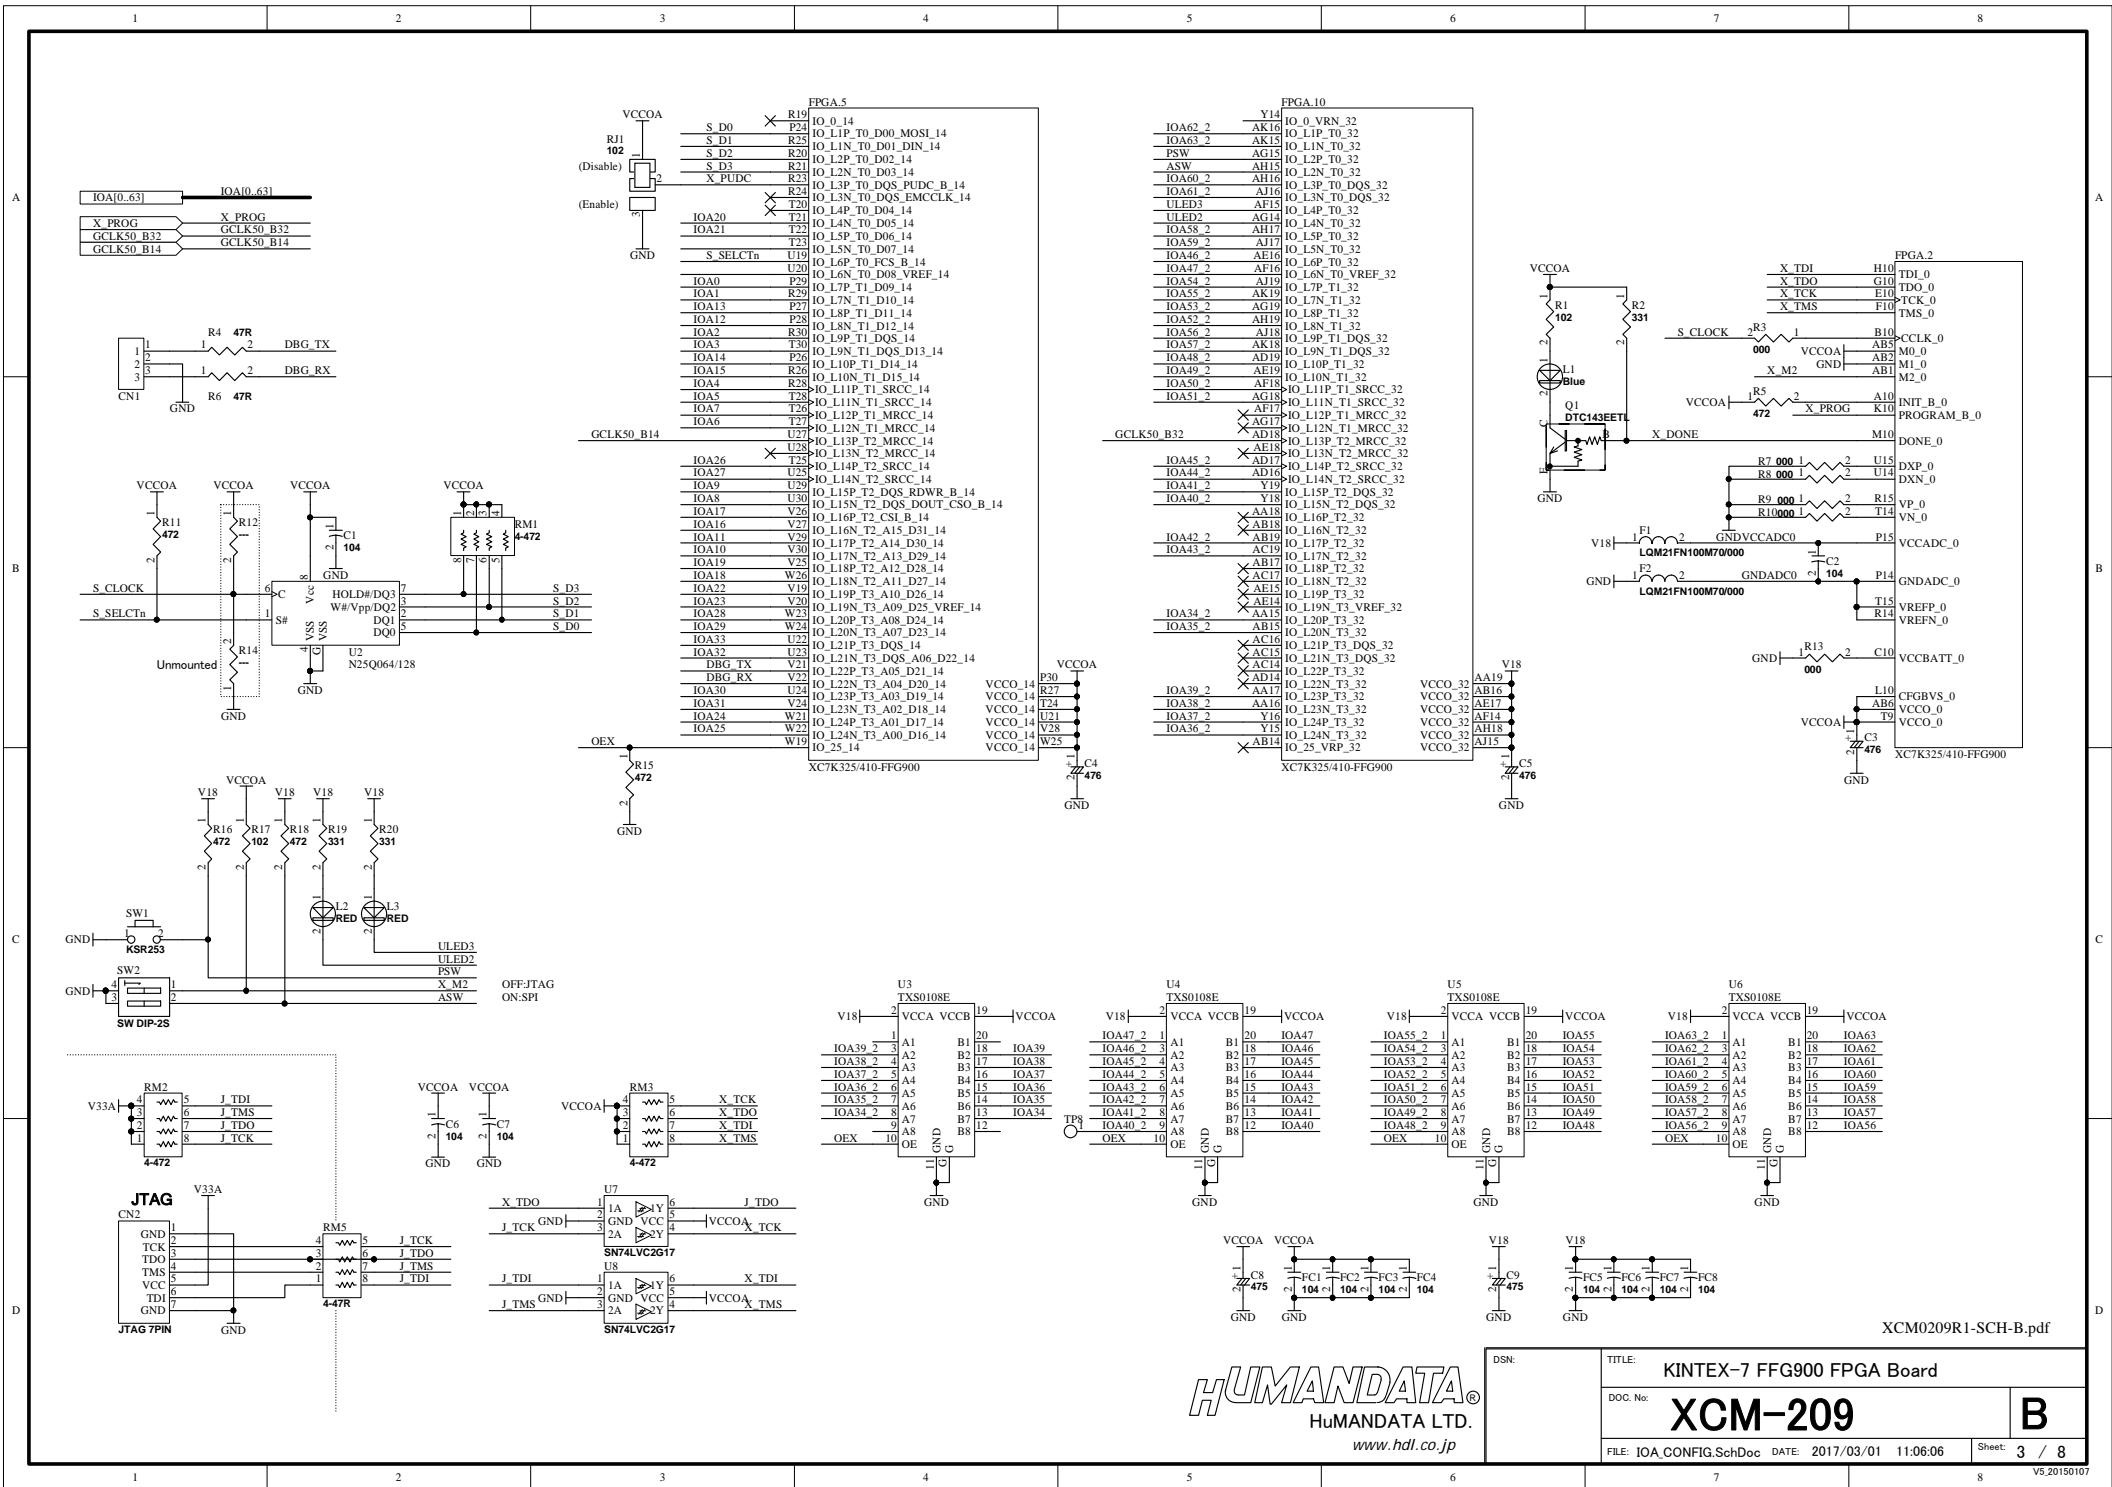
1 2 3 4 5 6 7 8

A

IOA[0..63] IOA[0..63]
X_PROG X_PROG
GCLK50_B32 GCLK50_B32
GCLK50_B14 GCLK50_B14

VCCOA
RJ1 102
(Disable)
(Enable)
GND

FPGA.5
R19 IO_0_14
S_D0 P24 IO_L1P_T0_D00_MOSI_14
S_D1 R25 IO_L1N_T0_D01_DIN_14
S_D2 R20 IO_L2P_T0_D02_14
S_D3 R21 IO_L2N_T0_D03_14
X_PUDC R23 IO_L3P_T0_DQS_PUDC_B_14
R24 IO_L3N_T0_DQS_EMCCLK_14
T20 IO_L4P_T0_D04_14
IOA20 T21 IO_L4N_T0_D05_14
IOA21 T22 IO_L5P_T0_D06_14
T23 IO_L5N_T0_D07_14
S_SELCTn U19 IO_L6P_T0_FCS_B_14
U20 IO_L6N_T0_D08_VREF_14
IOA0 P29 IO_L7P_T1_D09_14
IOA1 R29 IO_L7N_T1_D10_14
IOA13 P27 IO_L8P_T1_D11_14
IOA12 P28 IO_L8N_T1_D12_14
IOA2 R30 IO_L9P_T1_DQS_14
IOA3 T30 IO_L9N_T1_DQS_D13_14
IOA14 P26 IO_L10P_T1_D14_14
IOA15 R26 IO_L10N_T1_D15_14
IOA4 R28 IO_L11P_T1_SRCC_14
IOA5 T28 IO_L11N_T1_SRCC_14
IOA7 T26 IO_L12P_T1_MRCC_14
IOA6 T27 IO_L12N_T1_MRCC_14
GCLK50_B14 U27 IO_L13P_T2_MRCC_14
U28 IO_L13N_T2_MRCC_14
IOA26 T25 IO_L14P_T2_SRCC_14
IOA27 U25 IO_L14N_T2_SRCC_14
IOA9 U29 IO_L15P_T2_DQS_RDWR_B_14
IOA8 U30 IO_L15N_T2_DQS_DOUT_CSO_B_14
IOA17 V26 IO_L16P_T2_CSI_B_14
IOA16 V27 IO_L16N_T2_A15_D31_14
IOA11 V29 IO_L17P_T2_A14_D30_14
IOA10 V30 IO_L17N_T2_A13_D29_14
IOA19 V25 IO_L18P_T2_A12_D28_14
IOA18 W26 IO_L18N_T2_A11_D27_14
IOA22 V19 IO_L19P_T3_A10_D26_14
IOA23 V20 IO_L19N_T3_A09_D25_VREF_14
IOA28 W23 IO_L20P_T3_A08_D24_14
IOA29 W24 IO_L20N_T3_A07_D23_14
IOA33 U22 IO_L21P_T3_DQS_14
IOA32 U23 IO_L21N_T3_DQS_A06_D22_14
DBG_TX V21 IO_L22P_T3_A05_D21_14
DBG_RX V22 IO_L22N_T3_A04_D20_14
IOA30 U24 IO_L23P_T3_A03_D19_14
IOA31 V24 IO_L23N_T3_A02_D18_14
IOA24 W21 IO_L24P_T3_A01_D17_14
IOA25 W22 IO_L24N_T3_A00_D16_14
OEX W19 IO_25_14
VCCO_14 P30
VCCO_14 R27
VCCO_14 T24
VCCO_14 U21
VCCO_14 V28
VCCO_14 W25
XC7K325/410-FFG900
VCCOA
C4 476
GND
R15 472
GND

FPGA.10
Y14 IO_0_VRN_32
IOA62_2 AK16 IO_L1P_T0_32
IOA63_2 AK15 IO_L1N_T0_32
PSW AG15 IO_L2P_T0_32
ASW AH15 IO_L2N_T0_32
IOA60_2 AH16 IO_L3P_T0_DQS_32
IOA61_2 AJ16 IO_L3N_T0_DQS_32
ULED3 AF15 IO_L4P_T0_32
ULED2 AG14 IO_L4N_T0_32
IOA58_2 AH17 IO_L5P_T0_32
IOA59_2 AJ17 IO_L5N_T0_32
IOA46_2 AE16 IO_L6P_T0_32
IOA47_2 AF16 IO_L6N_T0_VREF_32
IOA54_2 AJ19 IO_L7P_T1_32
IOA55_2 AK19 IO_L7N_T1_32
IOA53_2 AG19 IO_L8P_T1_32
IOA52_2 AH19 IO_L8N_T1_32
IOA56_2 AJ18 IO_L9P_T1_DQS_32
IOA57_2 AK18 IO_L9N_T1_DQS_32
IOA48_2 AD19 IO_L10P_T1_32
IOA49_2 AE19 IO_L10N_T1_32
IOA50_2 AF18 IO_L11P_T1_SRCC_32
IOA51_2 AG18 IO_L11N_T1_SRCC_32
AF17 IO_L12P_T1_MRCC_32
AG17 IO_L12N_T1_MRCC_32
GCLK50_B32 AD18 IO_L13P_T2_MRCC_32
AE18 IO_L13N_T2_MRCC_32
IOA45_2 AD17 IO_L14P_T2_SRCC_32
IOA44_2 AD16 IO_L14N_T2_SRCC_32
IOA41_2 Y19 IO_L15P_T2_DQS_32
IOA40_2 Y18 IO_L15N_T2_DQS_32
AA18 IO_L16P_T2_32
AB18 IO_L16N_T2_32
IOA42_2 AB19 IO_L17P_T2_32
IOA43_2 AC19 IO_L17N_T2_32
AB17 IO_L18P_T2_32
AC17 IO_L18N_T2_32
AE15 IO_L19P_T3_32
AE14 IO_L19N_T3_VREF_32
IOA34_2 AA15 IO_L20P_T3_32
IOA35_2 AB15 IO_L20N_T3_32
AC16 IO_L21P_T3_DQS_32
AC15 IO_L21N_T3_DQS_32
AC14 IO_L22P_T3_32
AD14 IO_L22N_T3_32
IOA39_2 AA17 IO_L23P_T3_32
IOA38_2 AA16 IO_L23N_T3_32
IOA37_2 Y16 IO_L24P_T3_32
IOA36_2 Y15 IO_L24N_T3_32
AB14 IO_25_VRP_32
VCCO_32 AA19
VCCO_32 AB16
VCCO_32 AE17
VCCO_32 AF14
VCCO_32 AH18
VCCO_32 AJ15
XC7K325/410-FFG900
V18
C5 476
GND

VCCOA
R1 102
R2 331
L1 Blue
Q1 DTC143EETL
GND
X_DONE

FPGA.2
X_TDI H10 TDI_0
X_TDO G10 TDO_0
X_TCK E10 TCK_0
X_TMS F10 TMS_0
S_CLOCK R3 000 B10 CCLK_0
VCCOA AB5 M0_0
GND AB2 M1_0
X_M2 AB1 M2_0
VCCOA R5 472 A10 INIT_B_0
X_PROG K10 PROGRAM_B_0
M10 DONE_0
R7 000 U15 DXP_0
R8 000 U14 DXN_0
R9 000 R15 VP_0
R10 000 T14 VN_0
V18 F1 LQM21FN100M70/000 GNDVCCADC0 P15 VCCADC_0
C2 104
GND F2 LQM21FN100M70/000 GNDADC0 P14 GNDADC_0
T15 VREFP_0
R14 VREFN_0
GND R13 000 C10 VCCBATT_0
L10 CFGBVS_0
AB6 VCCO_0
VCCOA T9 VCCO_0
C3 476
GND
XC7K325/410-FFG900

CN1
R4 47R DBG_TX
R6 47R DBG_RX
GND

B

VCCOA R11 472
VCCOA R12
VCCOA C1 104 GND
VCCOA RM1 4-472
S_CLOCK 6 C Vcc 8
S_SELCTn 1 S#
HOLD#/DQ3 7 S_D3
W#/Vpp/DQ2 3 S_D2
DQ1 2 S_D1
DQ0 5 S_D0
VSS VSS G 4
U2 N25Q064/128
Unmounted R14
GND GND

C

V18 VCCOA V18 V18 V18
R16 472 R17 102 R18 472 R19 331 R20 331
L2 RED L3 RED
SW1 KSR253
GND
ULED3
ULED2
PSW
SW2 X_M2 OFF:JTAG
ASW ON:SPI
GND
SW DIP-2S

U3 TXS0108E
V18 VCCA VCCB 19 VCCOA
IOA39_2 3 A1 B1 20 IOA39
IOA38_2 A2 B2 18 IOA38
IOA37_2 5 A3 B3 17 IOA37
IOA36_2 6 A4 B4 15 IOA36
IOA35_2 7 A5 B5 14 IOA35
IOA34_2 8 A6 B6 13 IOA34
9 A7 B7 12
OEX 10 A8 B8
OE GND G
GND

U4 TXS0108E
V18 VCCA VCCB 19 VCCOA
IOA47_2 1 A1 B1 20 IOA47
IOA46_2 3 A2 B2 18 IOA46
IOA45_2 4 A3 B3 17 IOA45
IOA44_2 5 A4 B4 16 IOA44
IOA43_2 6 A5 B5 15 IOA43
IOA42_2 7 A6 B6 14 IOA42
IOA41_2 8 A7 B7 13 IOA41
IOA40_2 9 A8 B8 12 IOA40
TP8 OEX 10 OE GND G
GND

U5 TXS0108E
V18 VCCA VCCB 19 VCCOA
IOA55_2 A1 B1 20 IOA55
IOA54_2 3 A2 B2 18 IOA54
IOA53_2 4 A3 B3 17 IOA53
IOA52_2 5 A4 B4 16 IOA52
IOA51_2 6 A5 B5 15 IOA51
IOA50_2 7 A6 B6 14 IOA50
IOA49_2 8 A7 B7 13 IOA49
IOA48_2 9 A8 B8 12 IOA48
OEX 10 OE GND G
GND

U6 TXS0108E
V18 VCCA VCCB 19 VCCOA
IOA63_2 1 A1 B1 20 IOA63
IOA62_2 3 A2 B2 18 IOA62
IOA61_2 4 A3 B3 17 IOA61
IOA60_2 5 A4 B4 16 IOA60
IOA59_2 6 A5 B5 15 IOA59
IOA58_2 7 A6 B6 14 IOA58
IOA57_2 8 A7 B7 13 IOA57
IOA56_2 9 A8 B8 12 IOA56
OEX 10 OE GND G
GND

RM2 V33A J_TDI J_TMS J_TDO J_TCK 4-472
VCCOA VCCOA C6 104 C7 104 GND GND
RM3 VCCOA X_TCK X_TDO X_TDI X_TMS 4-472

D

JTAG
CN2 V33A
GND TCK TDO TMS VCC TDI GND
JTAG 7PIN
GND
RM5 J_TCK J_TDO J_TMS J_TDI 4-47R

U7
X_TDO 1A 1Y 6 J_TDO
J_TCK GND 2 GND VCC 5 VCCOA X_TCK
3 2A 2Y 4
SN74LVC2G17
U8
J_TDI 1A 1Y 6 X_TDI
J_TMS GND 2 GND VCC 5 VCCOA X_TMS
3 2A 2Y 4
SN74LVC2G17

VCCOA VCCOA C8 475 FC1 104 FC2 104 FC3 104 FC4 104 GND GND
V18 C9 475 GND
V18 FC5 104 FC6 104 FC7 104 FC8 104 GND

XCM0209R1-SCH-B.pdf

HUMANDATA®
HuMANDATA LTD.
www.hdl.co.jp

DSN:
TITLE: KINTEX-7 FFG900 FPGA Board
DOC. No: XCM-209
B
FILE: IOA_CONFIG.SchDoc DATE: 2017/03/01 11:06:06 Sheet: 3 / 8
V5_20150107